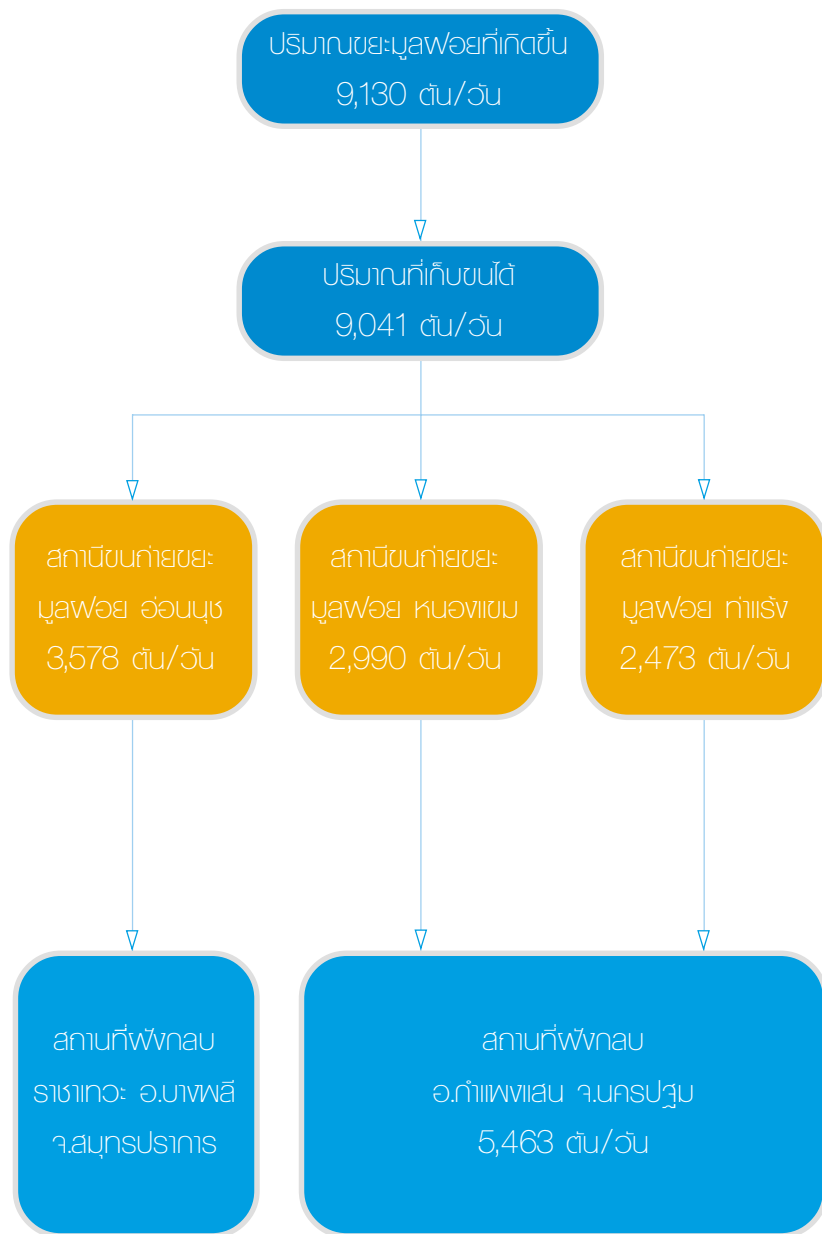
ปริมาณขยะมูลฝอยที่เกิดขึ้น
9,130 ตัน/วัน

ปริมาณที่เก็บขนได้
9,041 ตัน/วัน

สถานีขนถ่ายขยะ
มูลฝอย อ่อนนุช
3,578 ตัน/วัน

สถานีขนถ่ายขยะ
มูลฝอย หนองแขม
2,990 ตัน/วัน

สถานีขนถ่ายขยะ
มูลฝอย ท่าแร้ง
2,473 ตัน/วัน

สถานที่ฝังกลบ
ราชาเทวะ อ.บางพลี
จ.สมุทรปราการ

สถานที่ฝังกลบ
อ.กำแพงแสน จ.นครปฐม
5,463 ตัน/วัน